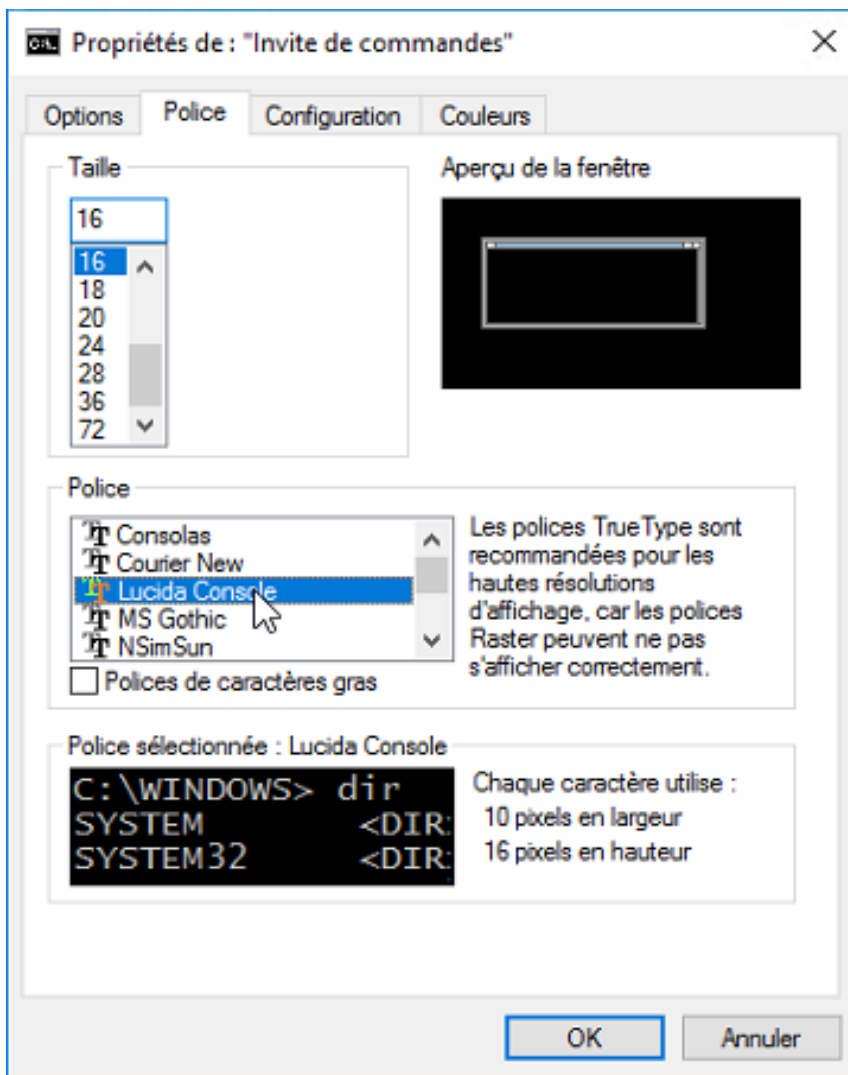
C:\ Propriétés de : "Invite de commandes"

Options
Police
Configuration
Couleurs

Taille
16
16
18
20
24
28
36
72

Aperçu de la fenêtre

Police
Consolas
Courier New
Lucida Console
MS Gothic
NSimSun

Les polices TrueType sont recommandées pour les hautes résolutions d'affichage, car les polices Raster peuvent ne pas s'afficher correctement.

Polices de caractères gras

Police sélectionnée : Lucida Console
C:\WINDOWS> dir
SYSTEM <DIR
SYSTEM32 <DIR

Chaque caractère utilise :
10 pixels en largeur
16 pixels en hauteur

OK
Annuler